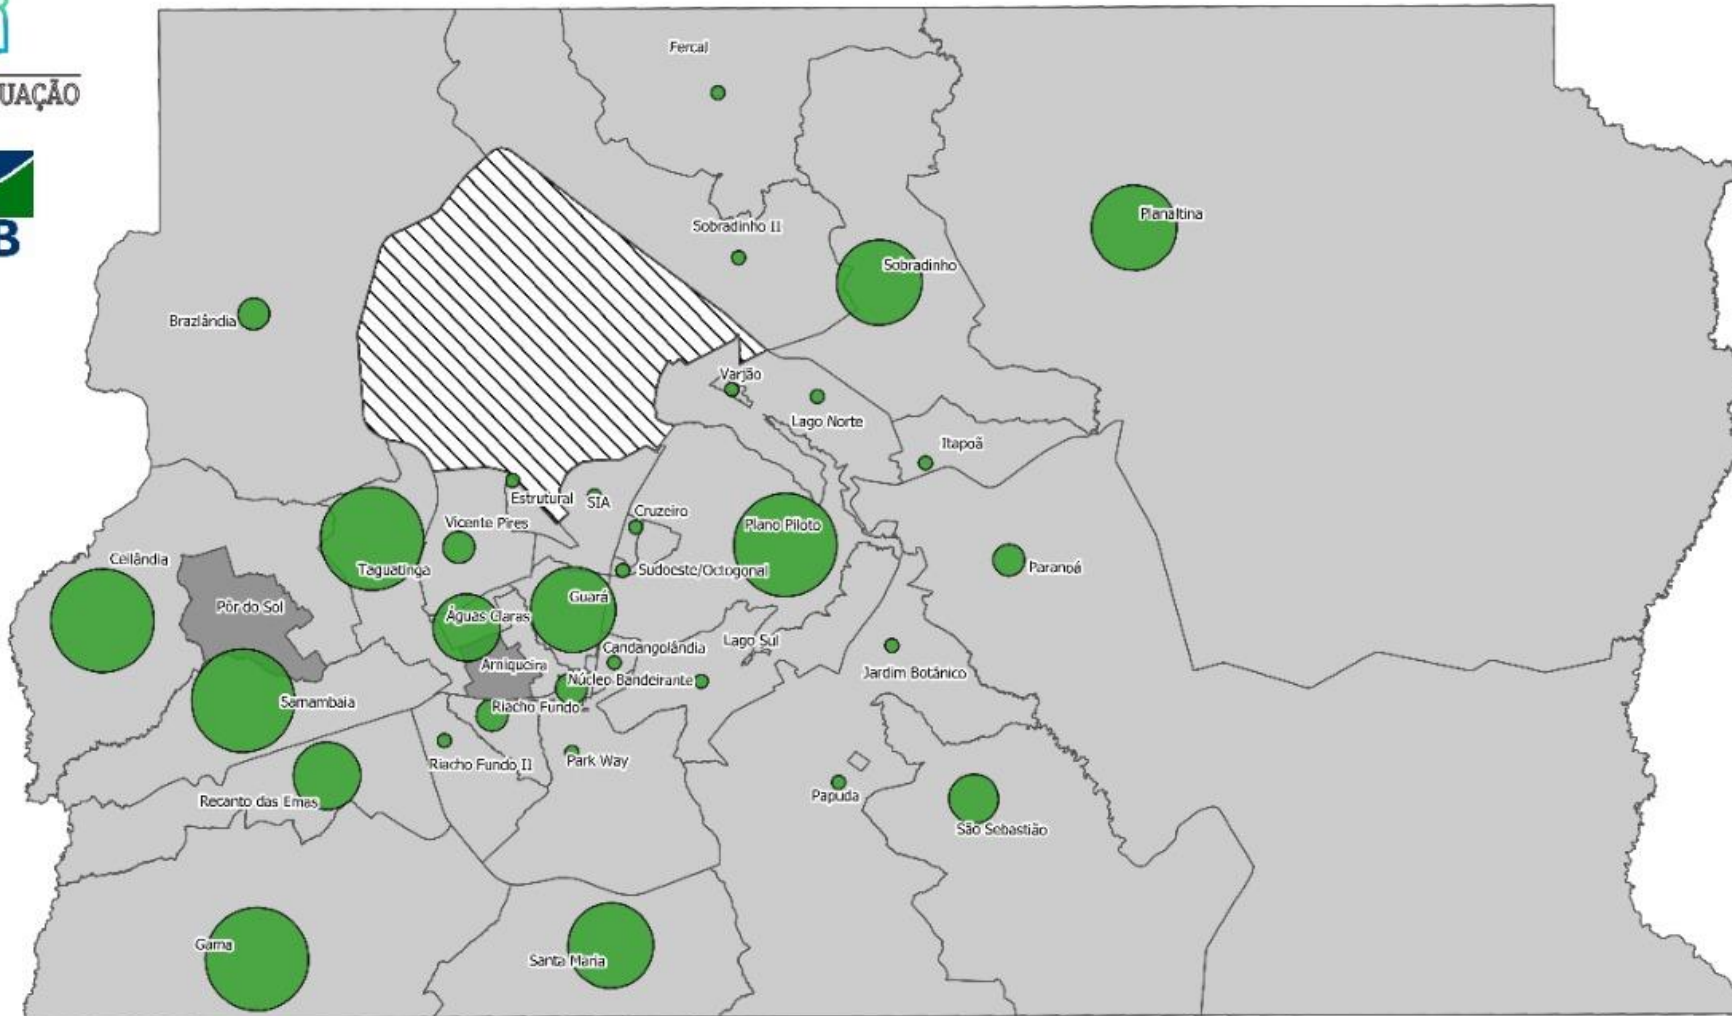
UAÇÃO

B

Fercal

Sobradinho II

Planaltina

Sobradinho

Brazlândia

Varjão

Lago Norte

Itapoã

Estrutural

SIA

Cruzeiro

Vicente Pires

Plano Piloto

Ceilândia

Taguatinga

Sudoeste/Octogonal

Paranoá

Pôr do Sol

Guará

Águas Claras

Candangolândia

Lago Sul

Arniqueira

Núcleo Bandeirante

Jardim Botânico

Samambaia

Riacho Fundo

Riacho Fundo II

Park Way

Papuda

Recanto das Emas

São Sebastião

Gama

Santa Maria